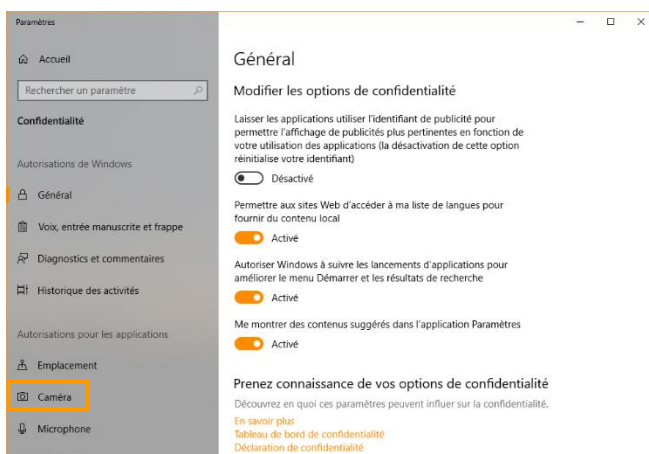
Paramètres

Accueil

Rechercher un paramètre

Confidentialité

Autorisations de Windows

Général

Voix, entrée manuscrite et frappe

Diagnostics et commentaires

Historique des activités

Autorisations pour les applications

Emplacement

Caméra

Microphone

Général

Modifier les options de confidentialité

Laisser les applications utiliser l'identifiant de publicité pour permettre l'affichage de publicités plus pertinentes en fonction de votre utilisation des applications (la désactivation de cette option réinitialise votre identifiant)

Désactivé

Permettre aux sites Web d'accéder à ma liste de langues pour fournir du contenu local

Activé

Autoriser Windows à suivre les lancements d'applications pour améliorer le menu Démarrer et les résultats de recherche

Activé

Me montrer des contenus suggérés dans l'application Paramètres

Activé

Prenez connaissance de vos options de confidentialité

Découvrez en quoi ces paramètres peuvent influer sur la confidentialité.

En savoir plus
Tableau de bord de confidentialité
Déclaration de confidentialité